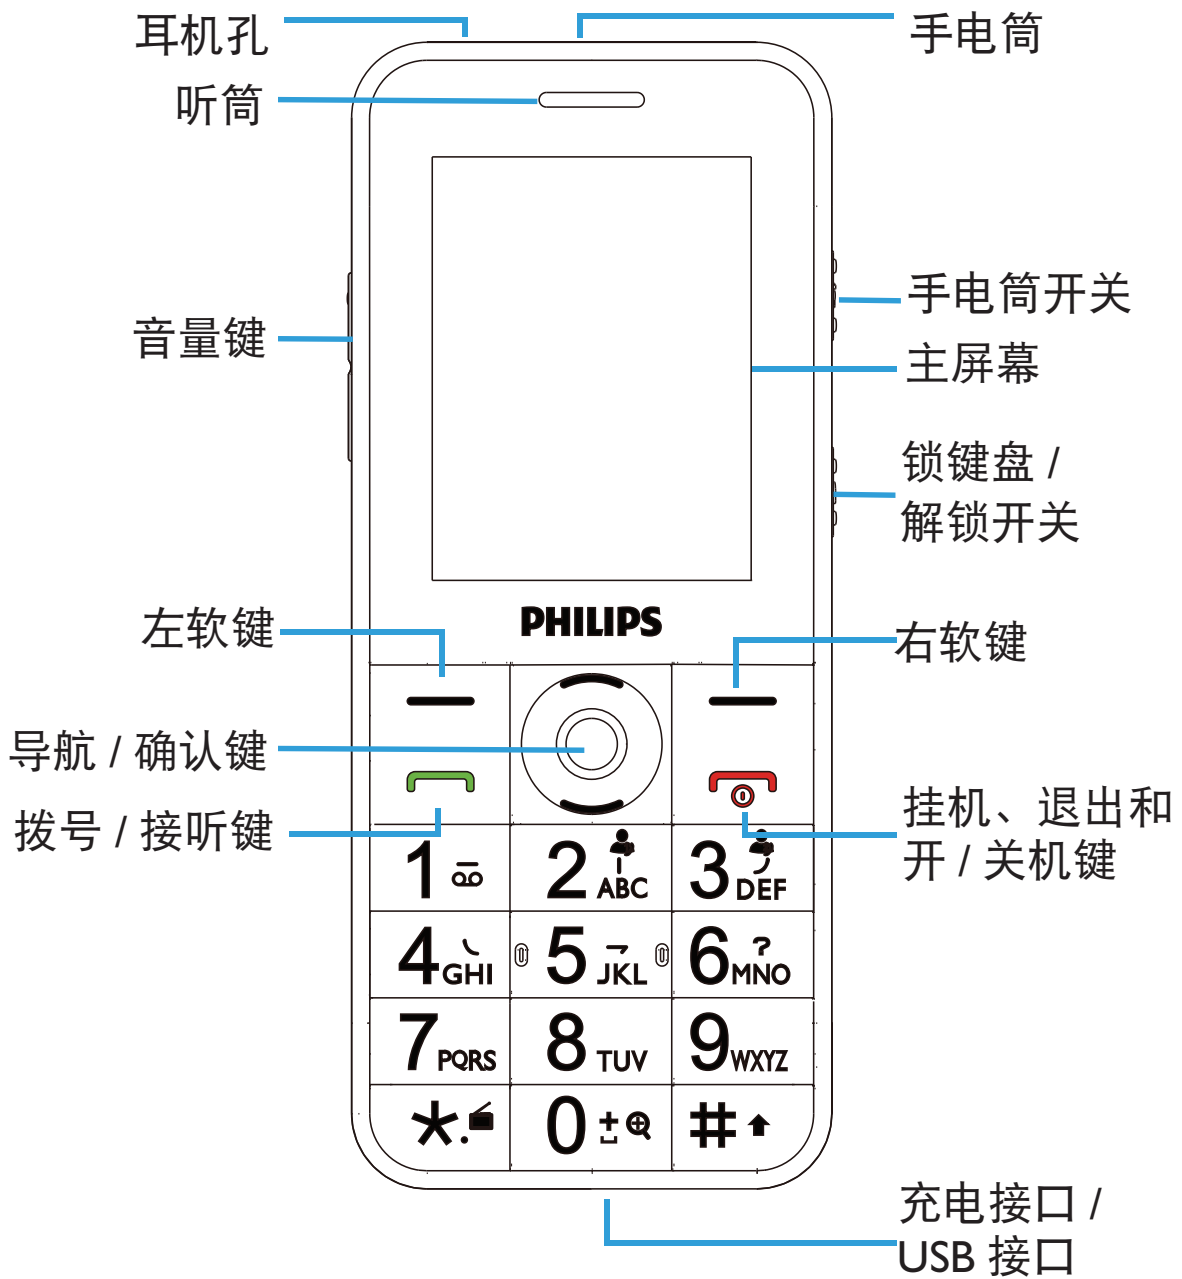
耳机孔
手电筒
听筒
手电筒开关
音量键
主屏幕
锁键盘 /
解锁开关
左软键
PHILIPS
右软键
导航 / 确认键
拨号 / 接听键
挂机、退出和
开 / 关机键
1
2 ABC
3 DEF
4 GHI
5 JKL
6 MNO
7 PQRS
8 TUV
9 WXYZ
*
0
#
充电接口 /
USB 接口